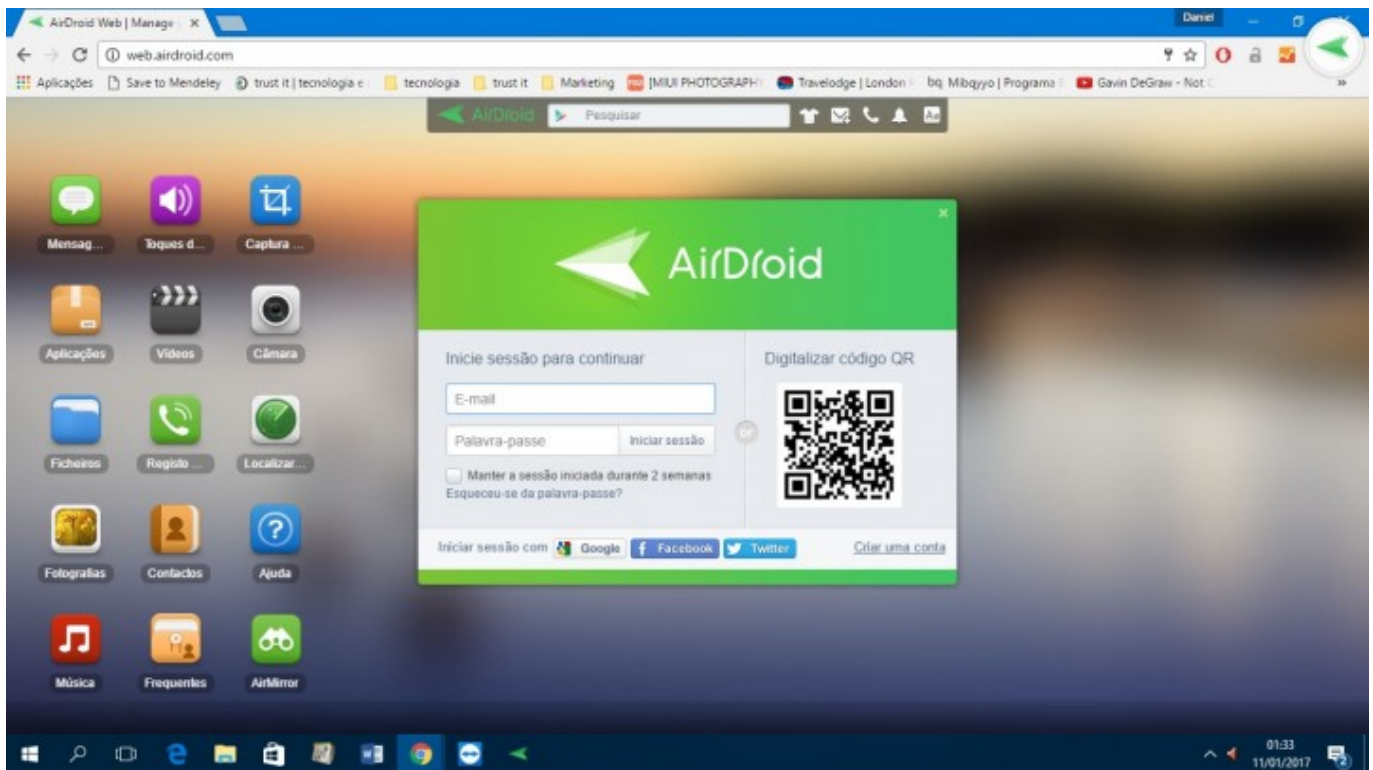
AirDroid Web | Manage ×

Daniel

web.airdroid.com

Aplicações Save to Mendeley trust it | tecnologia e tecnologia trust it Marketing [MIUI PHOTOGRAPHY Travelodge | London bq Mibqyyo | Programa Gavin DeGraw - Not

AirDroid Pesquisar

Mensag... Toques d... Captura ...

Aplicações Vídeos Câmara

Ficheiros Registo ... Localizar...

Fotografias Contactos Ajuda

Música Frequentes AirMirror

AirDroid

Inicie sessão para continuar

E-mail

Palavra-passe Iniciar sessão

or

Manter a sessão iniciada durante 2 semanas

Esqueceu-se da palavra-passe?

Digitalizar código QR

Iniciar sessão com Google Facebook Twitter Criar uma conta

01:33
11/01/2017